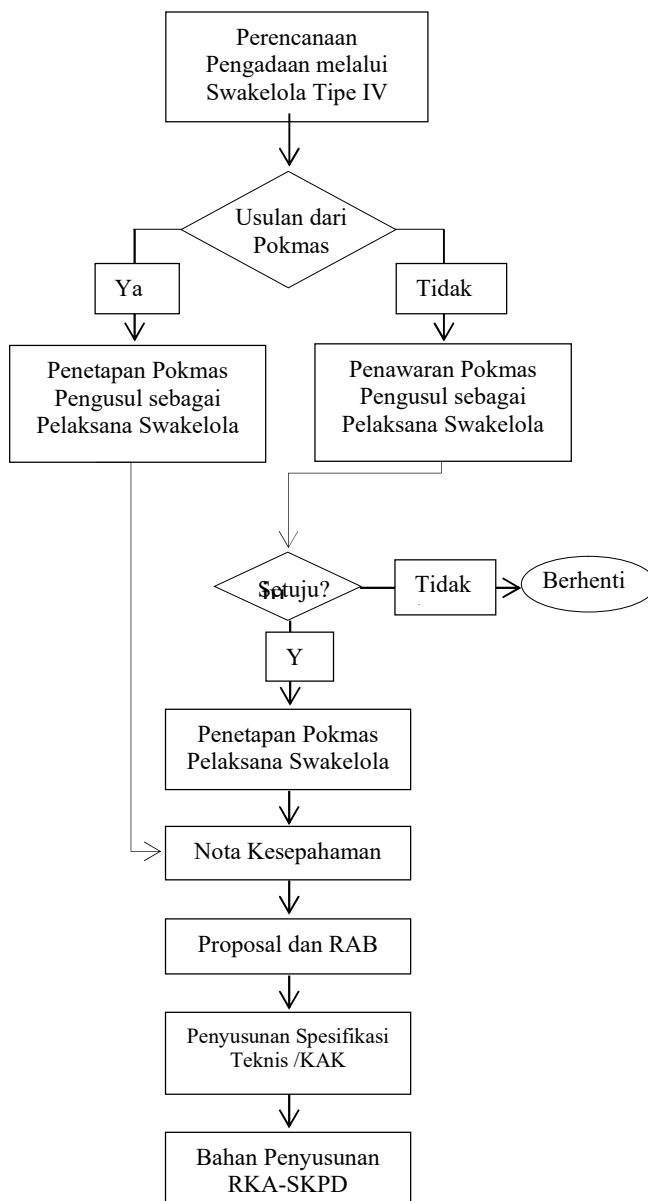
Perencanaan Pengadaan melalui Swakelola Tipe IV

Usulan dari Pokmas

Ya

Tidak

Penetapan Pokmas Pengusul sebagai Pelaksana Swakelola

Penawaran Pokmas Pengusul sebagai Pelaksana Swakelola

Setuju?

Tidak

Berhenti

Y

Penetapan Pokmas Pelaksana Swakelola

Nota Kesepahaman

Proposal dan RAB

Penyusunan Spesifikasi Teknis /KAK

Bahan Penyusunan RKA-SKPD